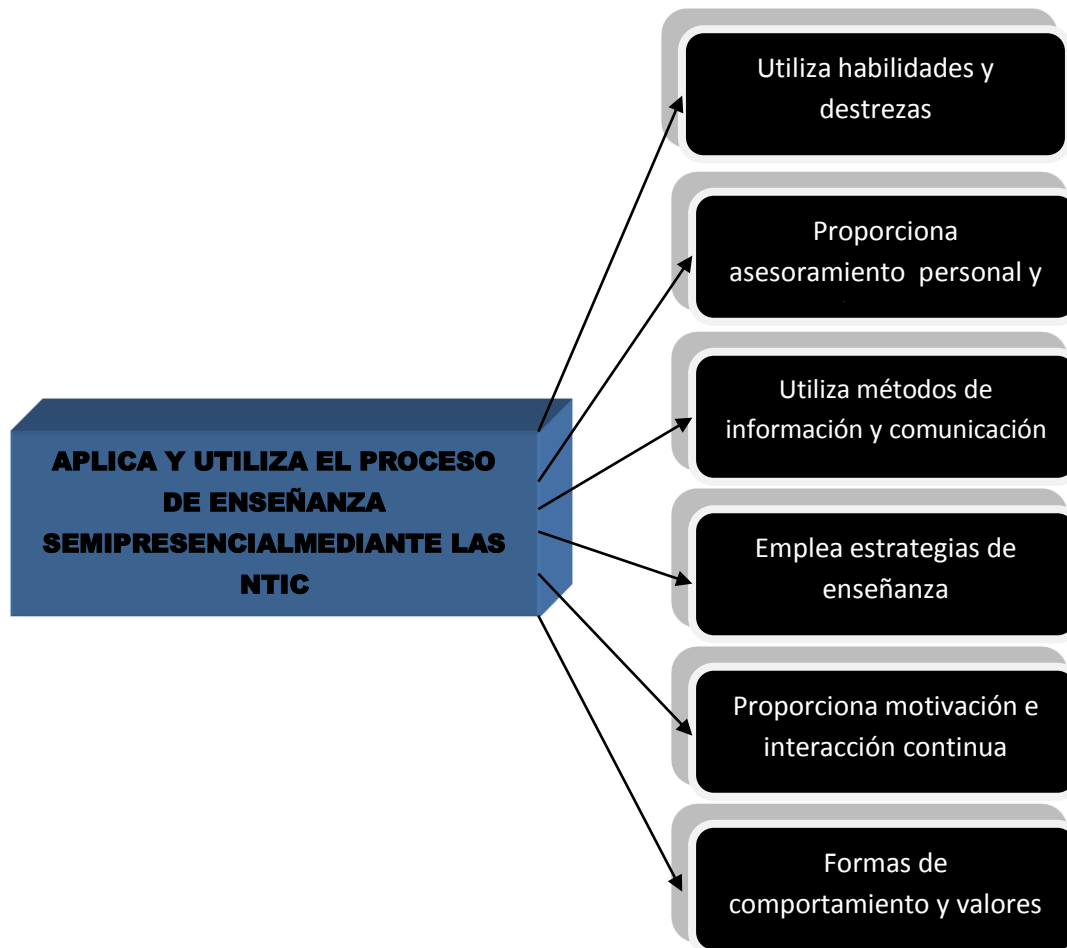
APLICA Y UTILIZA EL PROCESO DE ENSEÑANZA SEMIPRESENCIALMEDIANTE LAS NTIC

Utiliza habilidades y destrezas

Proporciona asesoramiento personal y

Utiliza métodos de información y comunicación

Emplea estrategias de enseñanza

Proporciona motivación e interacción continua

Formas de comportamiento y valores